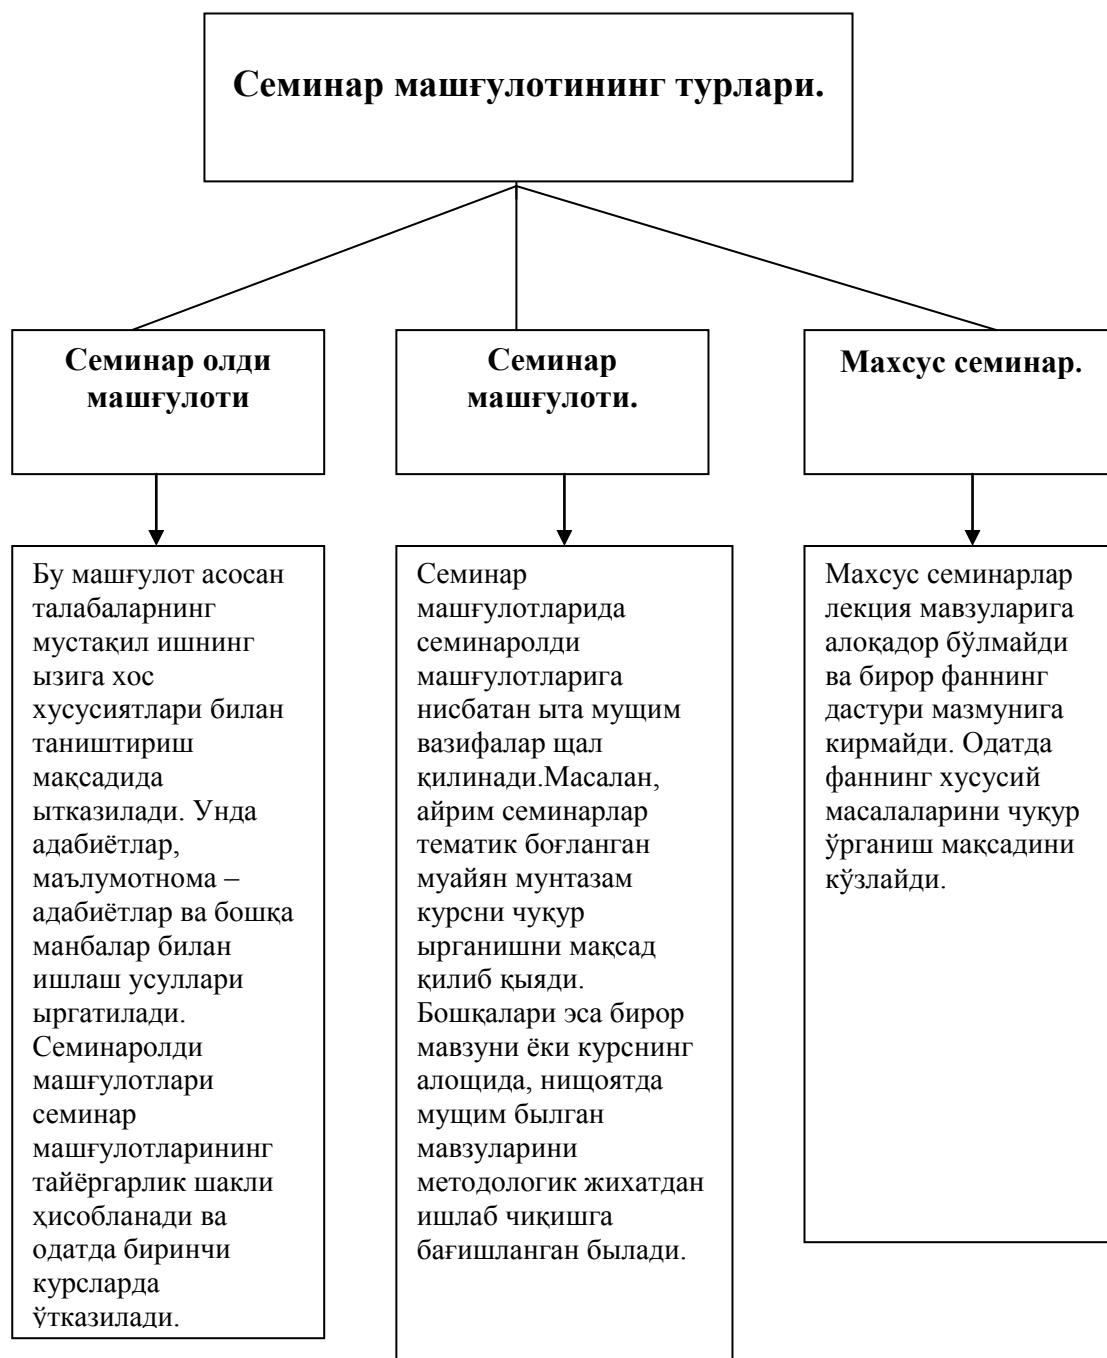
Семинар машғулотининг турлари.

Семинар олди машғулоти

Семинар машғулоти.

Махсус семинар.

Бу машғулот асосан талабаларнинг мустақил ишнинг ызига хос хусусиятлари билан таништириш мақсадида ытказилади. Унда адабиётлар, маълумотнома – адабиётлар ва бошқа манбалар билан ишлаш усуллари ыргатилади. Семинаролди машғулотлари семинар машғулотларининг тайёргарлик шакли ҳисобланади ва одатда биринчи курсларда ўтказилади.

Семинар машғулотларида семинаролди машғулотларига нисбатан ыта мущим вазифалар щал қилинади.Масалан, айрим семинарлар тематик боғланган муайян мунтазам курсни чуқур ырганишни мақсад қилиб қыяди. Бошқалари эса бирор мавзуни ёки курснинг алощида, нищоятда мущим былган мавзуларини методологик жихатдан ишлаб чиқишга бағишланган былади.

Махсус семинарлар лекция мавзуларига алоқадор бўлмайди ва бирор фаннинг дастури мазмунига кирмайди. Одатда фаннинг хусусий масалаларини чуқур ўрганиш мақсадини кўзлайди.